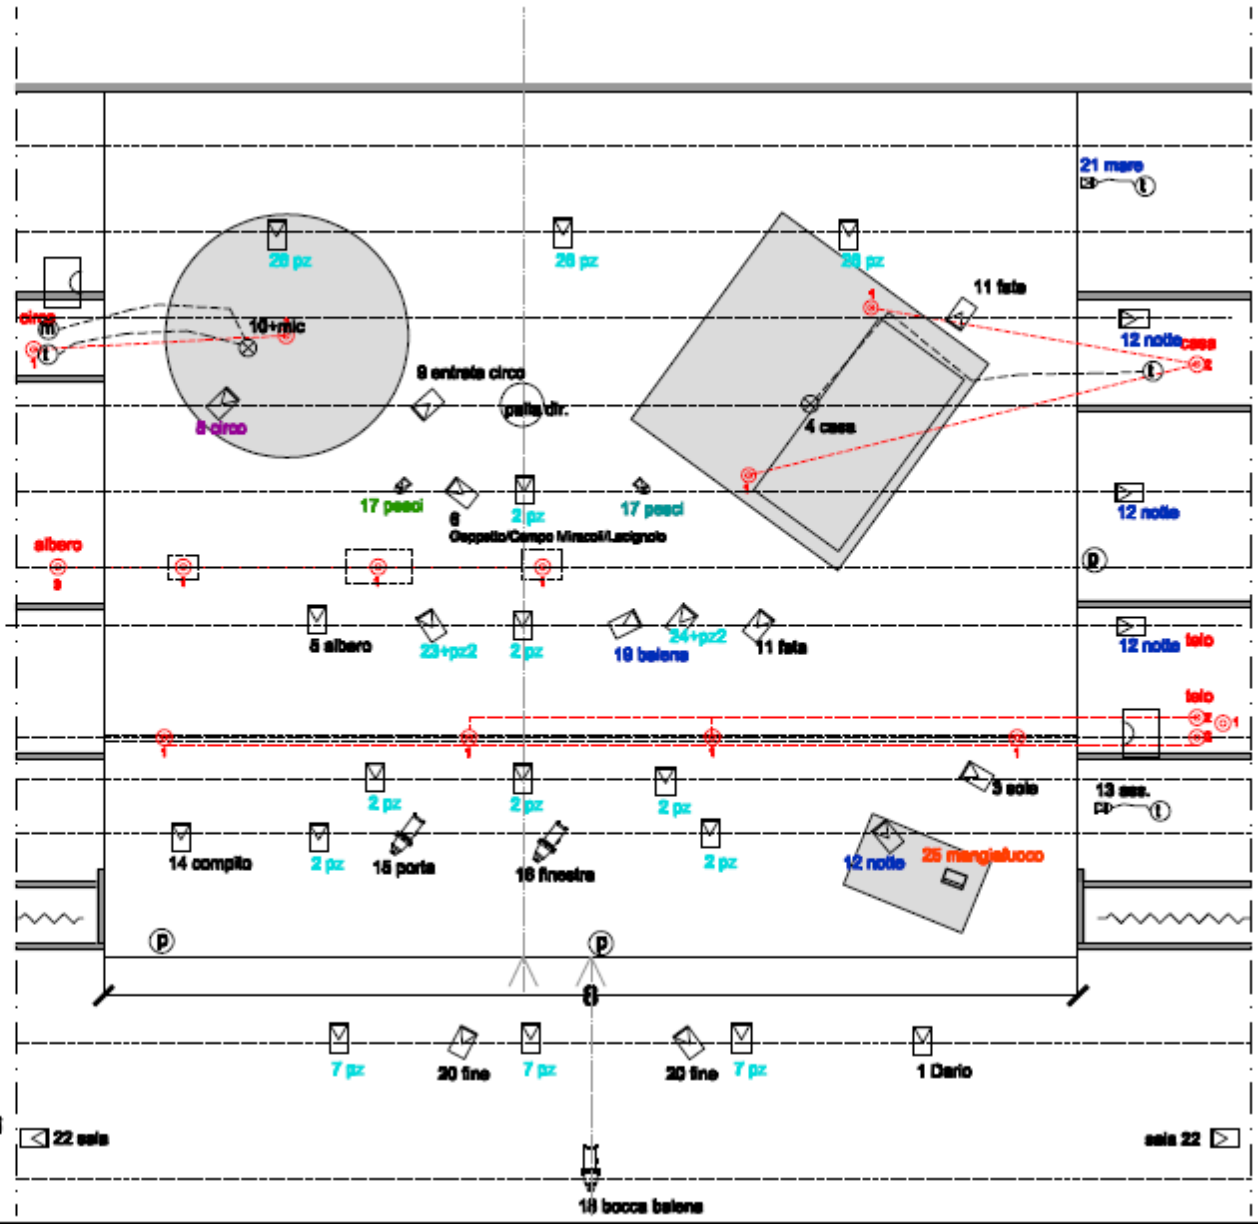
21 mare
t
26 pz
26 pz
26 pz
11 fata
circo
m
10+mic
12 notte
casa
t
1
1
2
9 entrata circo
t
palla dir.
8 circo
4 casa
1
17 pesci
6
2 pz
17 pesci
12 notte
Geppetto/Campo Miracoli/Lucignolo
albero
3
1
1
1
p
5 albero
23+pz2
2 pz
19 balena
24+pz2
11 fata
12 notte
telo
telo
2
1
1
1
1
1
3
2 pz
2 pz
2 pz
3 sole
13 ass.
t
14 compito
2 pz
15 porta
16 finestra
2 pz
12 notte
25 mangiafuoco
p
p
8
7 pz
20 fine
7 pz
20 fine
7 pz
1 Dario
22 sala
sala 22
18 bocca balena